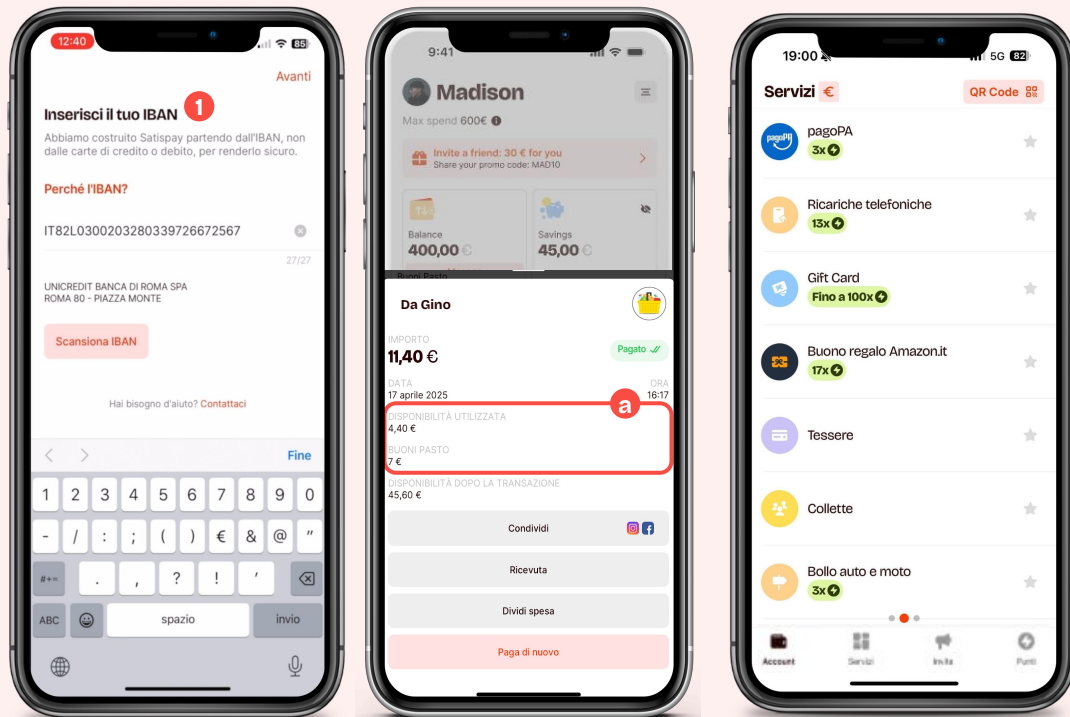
12:40 85

Avanti

Inserisci il tuo IBAN 1

Abbiamo costruito Satispay partendo dall'IBAN, non dalle carte di credito o debito, per renderlo sicuro.

Perché l'IBAN?

IT82L0300203280339726672567

27/27

UNICREDIT BANCA DI ROMA SPA
ROMA 80 - PIAZZA MONTE

Scansiona IBAN

Hai bisogno d'aiuto? Contattaci

Fine

1 2 3 4 5 6 7 8 9 0
- / : ; ( ) € & @ "
#+= . , ? ! '
ABC spazio invio

9:41

Madison

Max spend 600€

Invite a friend: 30 € for you
Share your promo code: MAD10

Balance
400,00 €

Savings
45,00 €

Buoni Pasto

Da Gino

IMPORTO
11,40 €

Pagato

DATA
17 aprile 2025

ORA
16:17

a

DISPONIBILITÀ UTILIZZATA
4,40 €

BUONI PASTO
7 €

DISPONIBILITÀ DOPO LA TRANSAZIONE
45,60 €

Condividi

Ricevuta

Dividi spesa

Paga di nuovo

19:00 5G 82

Servizi €

QR Code

pagoPA
3x

Ricariche telefoniche
13x

Gift Card
Fino a 100x

Buono regalo Amazon.it
17x

Tessere

Collette

Bollo auto e moto
3x

Account Servizi Invita Punti